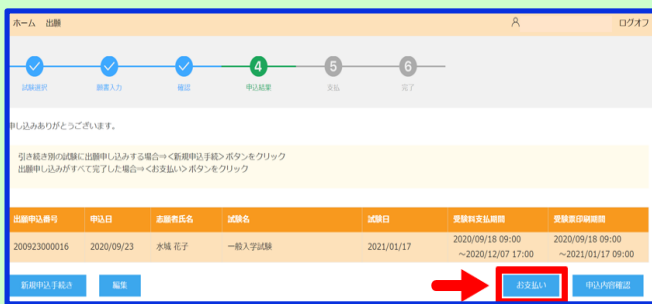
ホーム 出願

ログオフ

4 5 6

試験選択 願書入力 確認 申込結果 支払 完了

申し込みありがとうございます。

引き続き別の試験に出願申し込みする場合⇒＜新規申込手続＞ボタンをクリック
出願申し込みがすべて完了した場合⇒＜お支払い＞ボタンをクリック

| 出願申込番号 | 申込日 | 志願者氏名 | 試験名 | 試験日 | 受験料支払期間 | 受験票印刷期間 |
|---|---|---|---|---|---|---|
| 200923000016 | 2020/09/23 | 水城 花子 | 一般入学試験 | 2021/01/17 | 2020/09/18 09:00 ～2020/12/07 17:00 | 2020/09/18 09:00 ～2021/01/17 09:00 |

新規申込手続き 編集 お支払い 申込内容確認